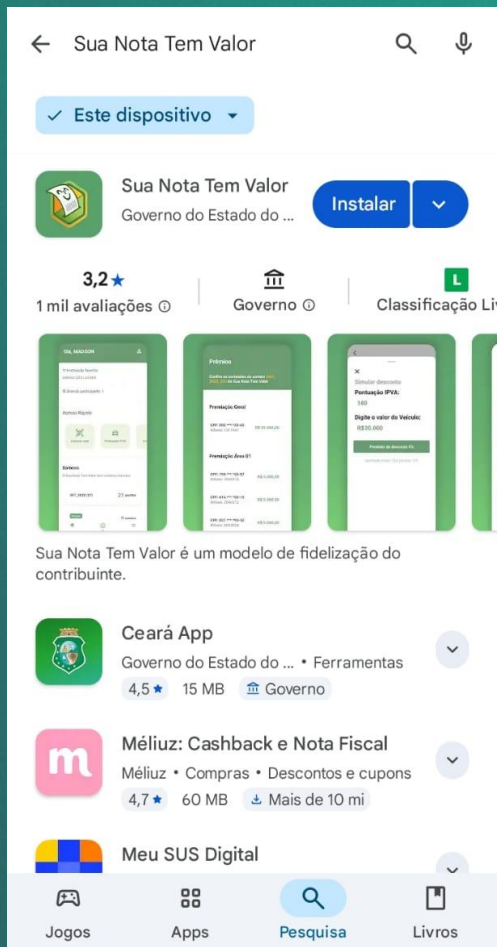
Sua Nota Tem Valor

Este dispositivo

Sua Nota Tem Valor
Governo do Estado do ...
Instalar

3,2★
1 mil avaliações ⓘ
Governo ⓘ
L
Classificação Liv

Oi, MAGSON
Prêmios
Premiação Geral
Premiação Área 01
Simular desconto
Pontuação IPVA:
140
Digite o valor do Veículo:
R$30.000

Sua Nota Tem Valor é um modelo de fidelização do contribuinte.

Ceará App
Governo do Estado do ... • Ferramentas
4,5★ 15 MB Governo

m
Méliuz: Cashback e Nota Fiscal
Méliuz • Compras • Descontos e cupons
4,7★ 60 MB Mais de 10 mi

Meu SUS Digital

Jogos
Apps
Pesquisa
Livros